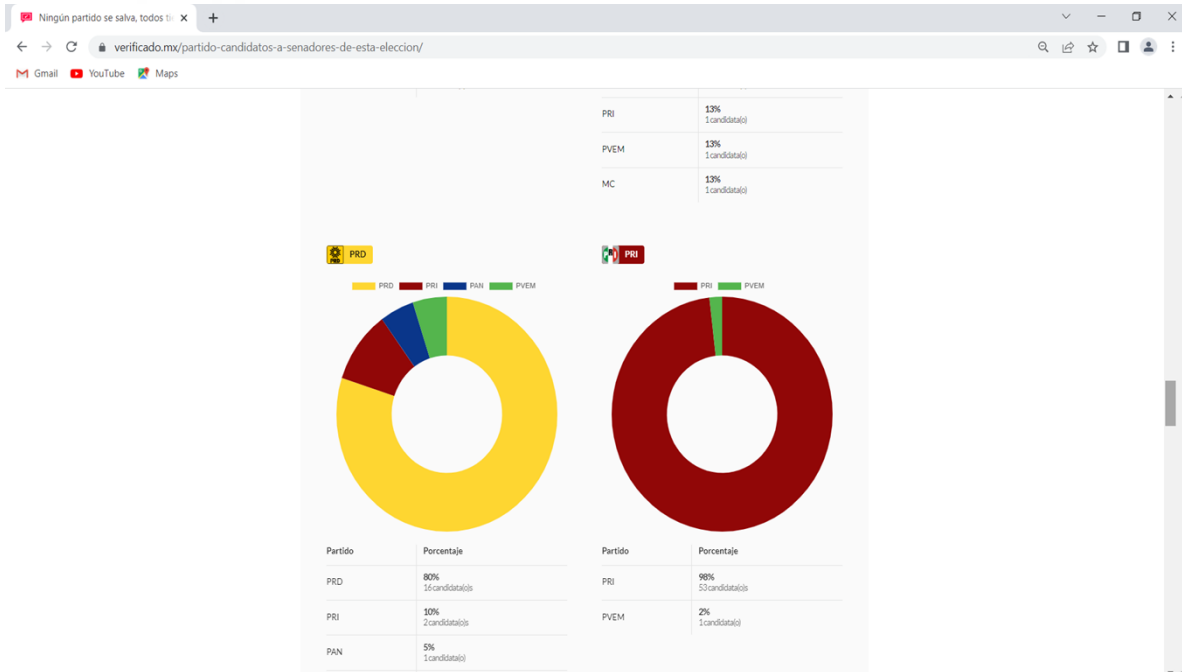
Ningún partido se salva, todos t

verificado.mx/partido-candidatos-a-senadores-de-esta-eleccion/

Gmail YouTube Maps

| | |
|---|---|
| PRI | 13% 1 candidata(o) |
| PVEM | 13% 1 candidata(o) |
| MC | 13% 1 candidata(o) |

PRD

PRD PRI PAN PVEM

| Partido | Porcentaje |
|---|---|
| PRD | 80% 16 candidata(o)s |
| PRI | 10% 2 candidata(o)s |
| PAN | 5% 1 candidata(o) |

PRI

PRI PVEM

| Partido | Porcentaje |
|---|---|
| PRI | 98% 53 candidata(o)s |
| PVEM | 2% 1 candidata(o) |